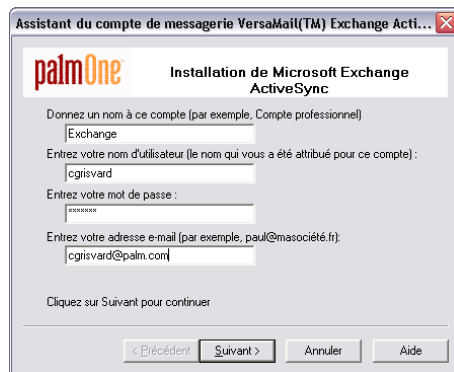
Assistant du compte de messagerie VersaMail(TM) Exchange Acti...

palmOne

Installation de Microsoft Exchange ActiveSync

Donnez un nom à ce compte (par exemple, Compte professionnel)

Exchange

Entrez votre nom d'utilisateur (le nom qui vous a été attribué pour ce compte) :

cgrisvard

Entrez votre mot de passe :

*******

Entrez votre adresse e-mail (par exemple, paul@masociété.fr):

cgrisvard@palm.com

Cliquez sur Suivant pour continuer

< Précédent

Suivant >

Annuler

Aide